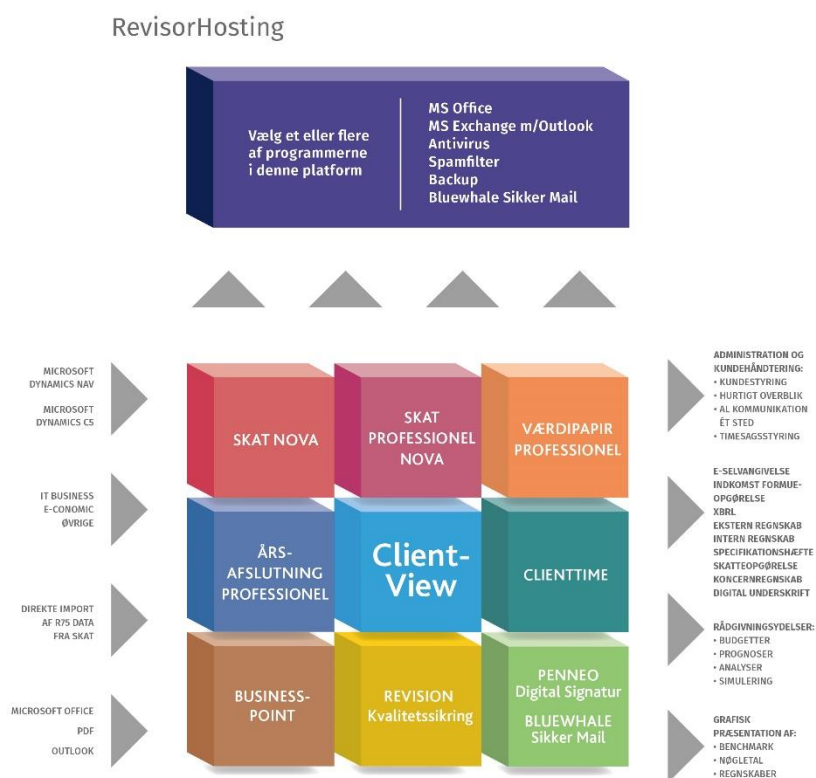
RevisorHosting

Vælg et eller flere af programmerne i denne platform

MS Office
MS Exchange m/Outlook
Antivirus
Spamfilter
Backup
Bluewhale Sikker Mail

MICROSOFT DYNAMICS NAV

MICROSOFT DYNAMICS C5

IT BUSINESS
E-CONOMIC
ØVRIGE

DIREKTE IMPORT AF R75 DATA FRA SKAT

MICROSOFT OFFICE
PDF
OUTLOOK

SKAT NOVA

SKAT PROFESSIONEL NOVA

VÆRDIPAPIR PROFESSIONEL

ÅRS-AFSLUTNING PROFESSIONEL

Client-View

CLIENTTIME

BUSINESS-POINT

REVISION Kvalitetssikring

PENNEO Digital Signatur

BLUEWHALE Sikker Mail

ADMINISTRATION OG KUNDEHÅNDTERING:
• KUNDESTYRING
• HURTIGT OVERBLIK
• AL KOMMUNIKATION ÉT STED
• TIMESAGSSTYRING

E-SELVANGIVELSE
INDKOMST FORMUE-OPGØRELSE
XBRL
EKSTERN REGNSKAB
INTERN REGNSKAB
SPECIFIKATIONSHÆFTE
SKATTEOPGØRELSE
KONCERNREGNSKAB
DIGITAL UNDERSKRIFT

RÅDGIVNINGSYDELSER:
• BUDGETTER
• PROGNOSER
• ANALYSER
• SIMULERING

GRAFISK PRÆSENTATION AF:
• BENCHMARK
• NØGLETAL
• REGNSKABER